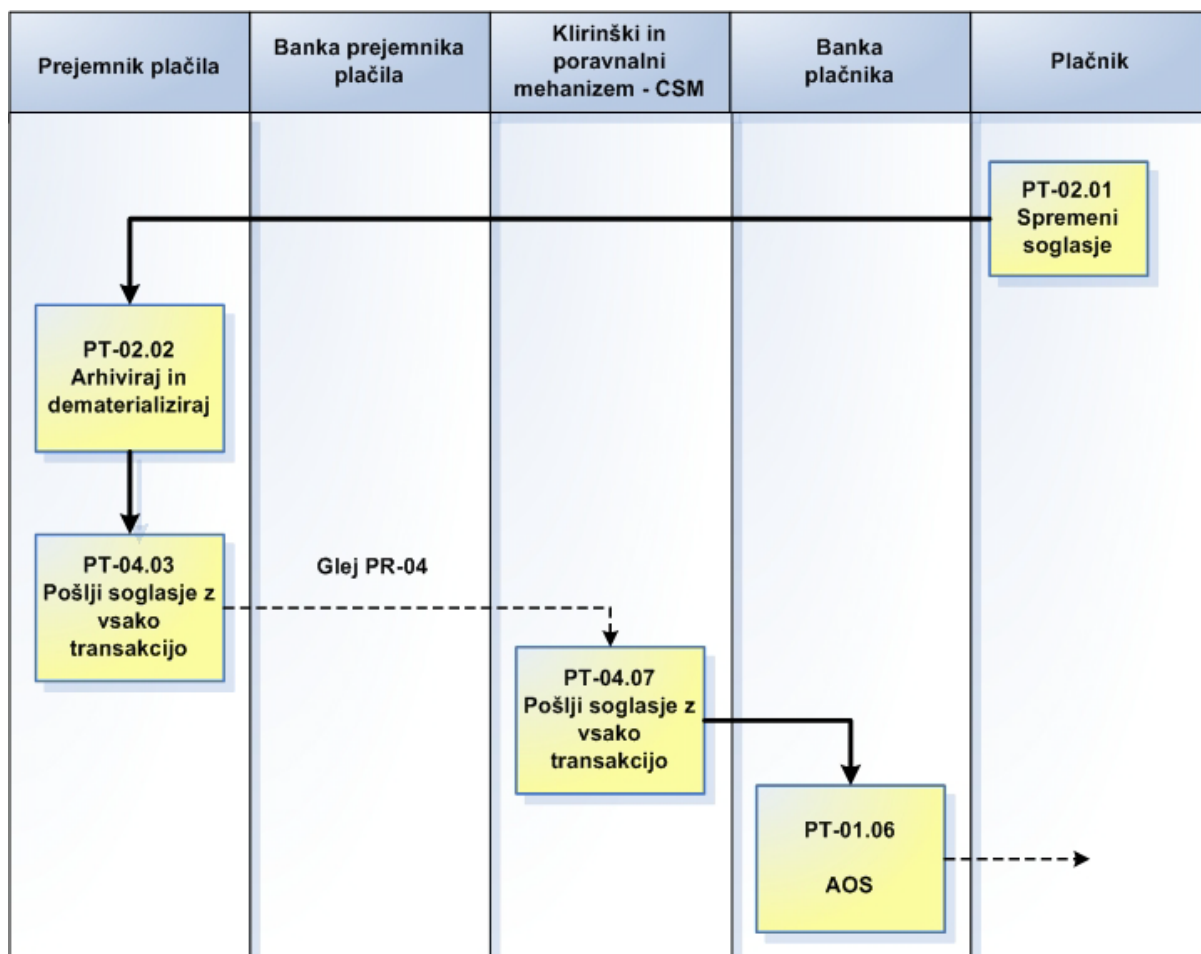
| Prejemnik plačila | Banka prejemnika plačila | Klirinški in poravnalni mehanizem - CSM | Banka plačnika | Plačnik |
|---|---|---|---|---|

PT-02.01
Spremeni soglasje

PT-02.02
Arhiviraj in dematerializiraj

PT-04.03
Pošlji soglasje z vsako transakcijo

Glej PR-04

PT-04.07
Pošlji soglasje z vsako transakcijo

PT-01.06

AOS